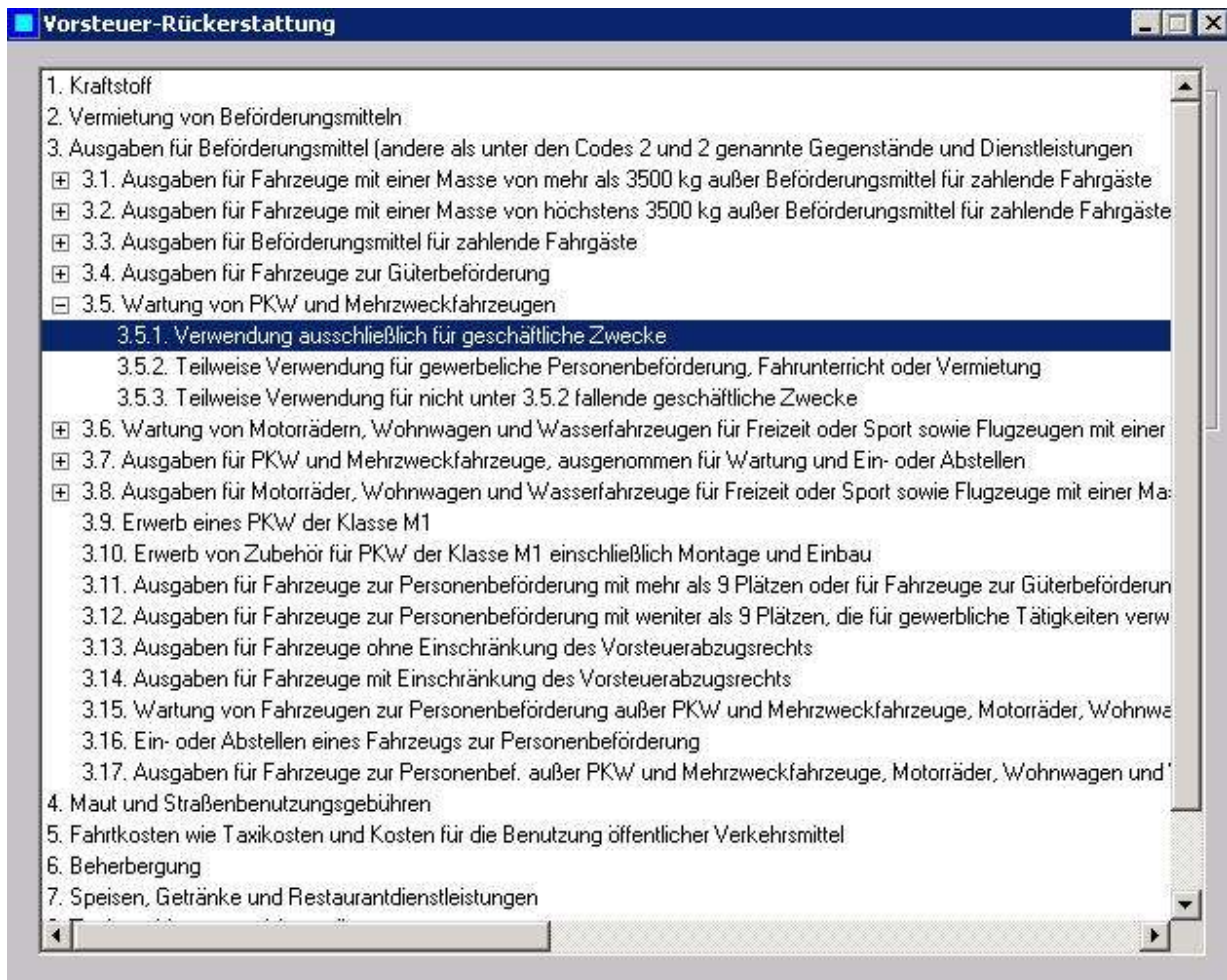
Vorsteuer-Rückerstattung

1. Kraftstoff
2. Vermietung von Beförderungsmitteln
3. Ausgaben für Beförderungsmittel (andere als unter den Codes 2 und 2 genannte Gegenstände und Dienstleistungen
3.1. Ausgaben für Fahrzeuge mit einer Masse von mehr als 3500 kg außer Beförderungsmittel für zahlende Fahrgäste
3.2. Ausgaben für Fahrzeuge mit einer Masse von höchstens 3500 kg außer Beförderungsmittel für zahlende Fahrgäste
3.3. Ausgaben für Beförderungsmittel für zahlende Fahrgäste
3.4. Ausgaben für Fahrzeuge zur Güterbeförderung
3.5. Wartung von PKW und Mehrzweckfahrzeugen
3.5.1. Verwendung ausschließlich für geschäftliche Zwecke
3.5.2. Teilweise Verwendung für gewerbeliche Personenbeförderung, Fahrunterricht oder Vermietung
3.5.3. Teilweise Verwendung für nicht unter 3.5.2 fallende geschäftliche Zwecke
3.6. Wartung von Motorrädern, Wohnwagen und Wasserfahrzeugen für Freizeit oder Sport sowie Flugzeugen mit einer
3.7. Ausgaben für PKW und Mehrzweckfahrzeuge, ausgenommen für Wartung und Ein- oder Abstellen
3.8. Ausgaben für Motorräder, Wohnwagen und Wasserfahrzeuge für Freizeit oder Sport sowie Flugzeuge mit einer Ma
3.9. Erwerb eines PKW der Klasse M1
3.10. Erwerb von Zubehör für PKW der Klasse M1 einschließlich Montage und Einbau
3.11. Ausgaben für Fahrzeuge zur Personenbeförderung mit mehr als 9 Plätzen oder für Fahrzeuge zur Güterbeförderun
3.12. Ausgaben für Fahrzeuge zur Personenbeförderung mit weniter als 9 Plätzen, die für gewerbliche Tätigkeiten verw
3.13. Ausgaben für Fahrzeuge ohne Einschränkung des Vorsteuerabzugsrechts
3.14. Ausgaben für Fahrzeuge mit Einschränkung des Vorsteuerabzugsrechts
3.15. Wartung von Fahrzeugen zur Personenbeförderung außer PKW und Mehrzweckfahrzeuge, Motorräder, Wohnwa
3.16. Ein- oder Abstellen eines Fahrzeugs zur Personenbeförderung
3.17. Ausgaben für Fahrzeuge zur Personenbef. außer PKW und Mehrzweckfahrzeuge, Motorräder, Wohnwagen und
4. Maut und Straßenbenutzungsgebühren
5. Fahrtkosten wie Taxikosten und Kosten für die Benutzung öffentlicher Verkehrsmittel
6. Beherbergung
7. Speisen, Getränke und Restaurantdienstleistungen
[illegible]